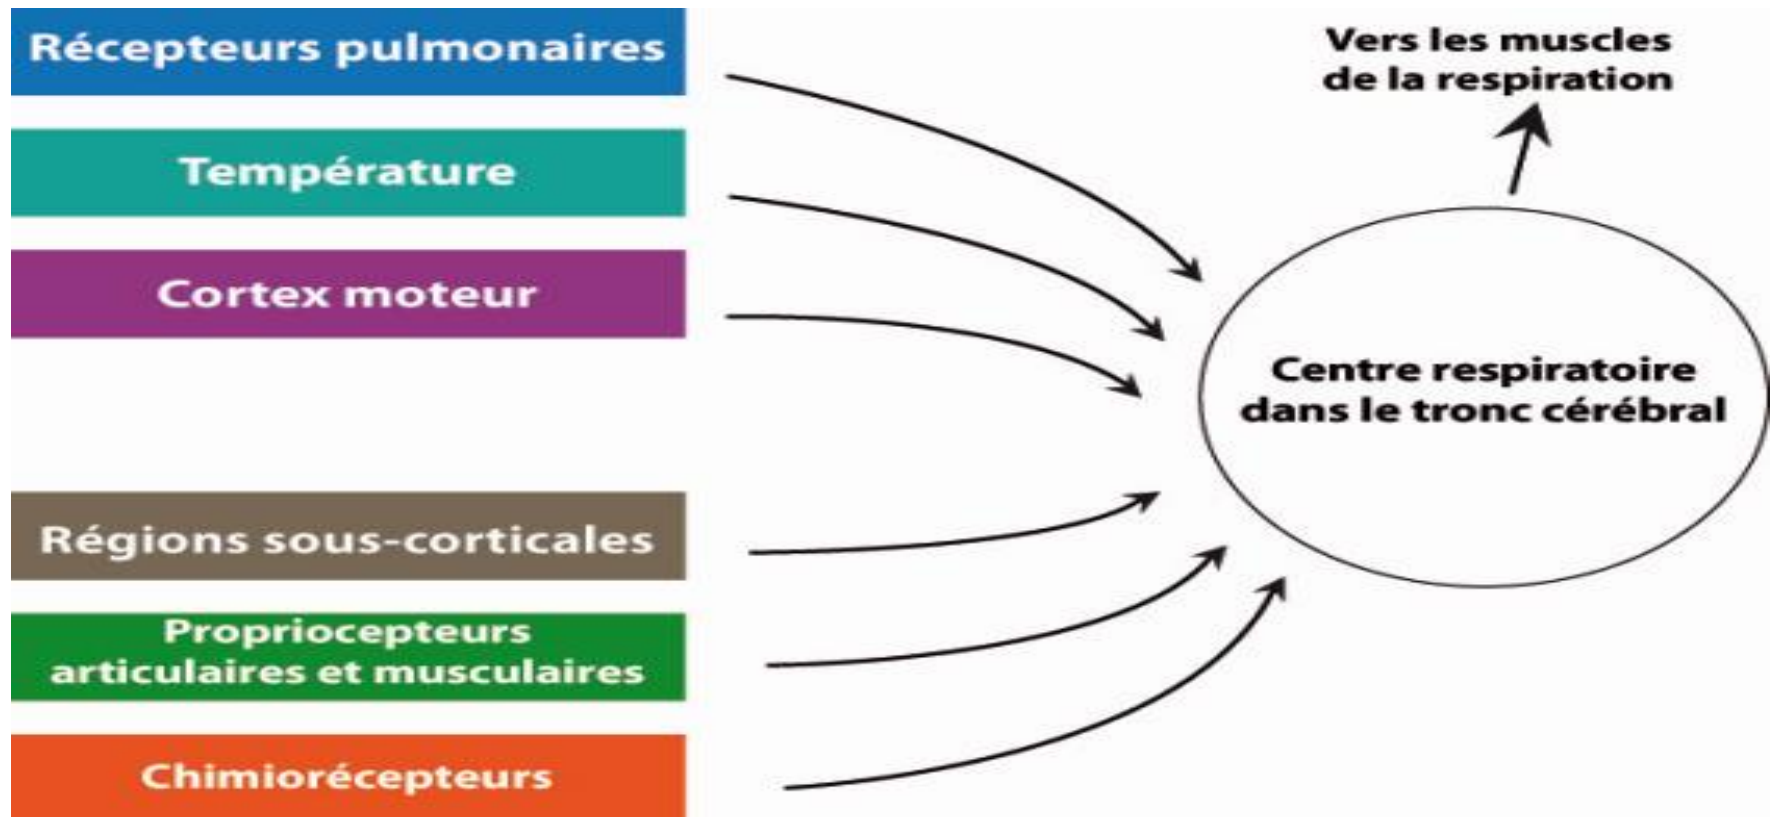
Récepteurs pulmonaires

Température

Cortex moteur

Régions sous-corticales

Propriocepteurs articulaires et musculaires

Chimiorécepteurs

Vers les muscles de la respiration

Centre respiratoire dans le tronc cérébral